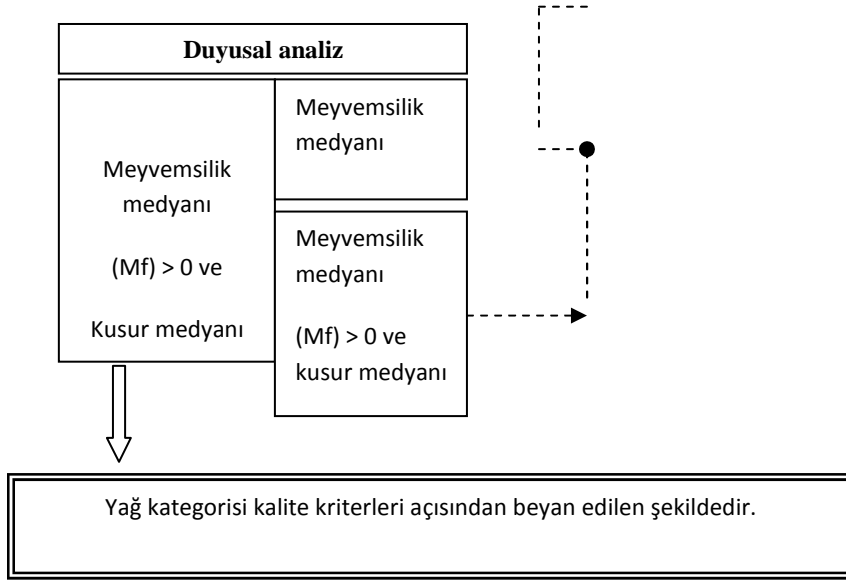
Duyusal analiz

Meyvemsilik medyanı

(Mf) > 0 ve

Kusur medyanı

Meyvemsilik medyanı

Meyvemsilik medyanı

(Mf) > 0 ve kusur medyanı

Yağ kategorisi kalite kriterleri açısından beyan edilen şekildedir.